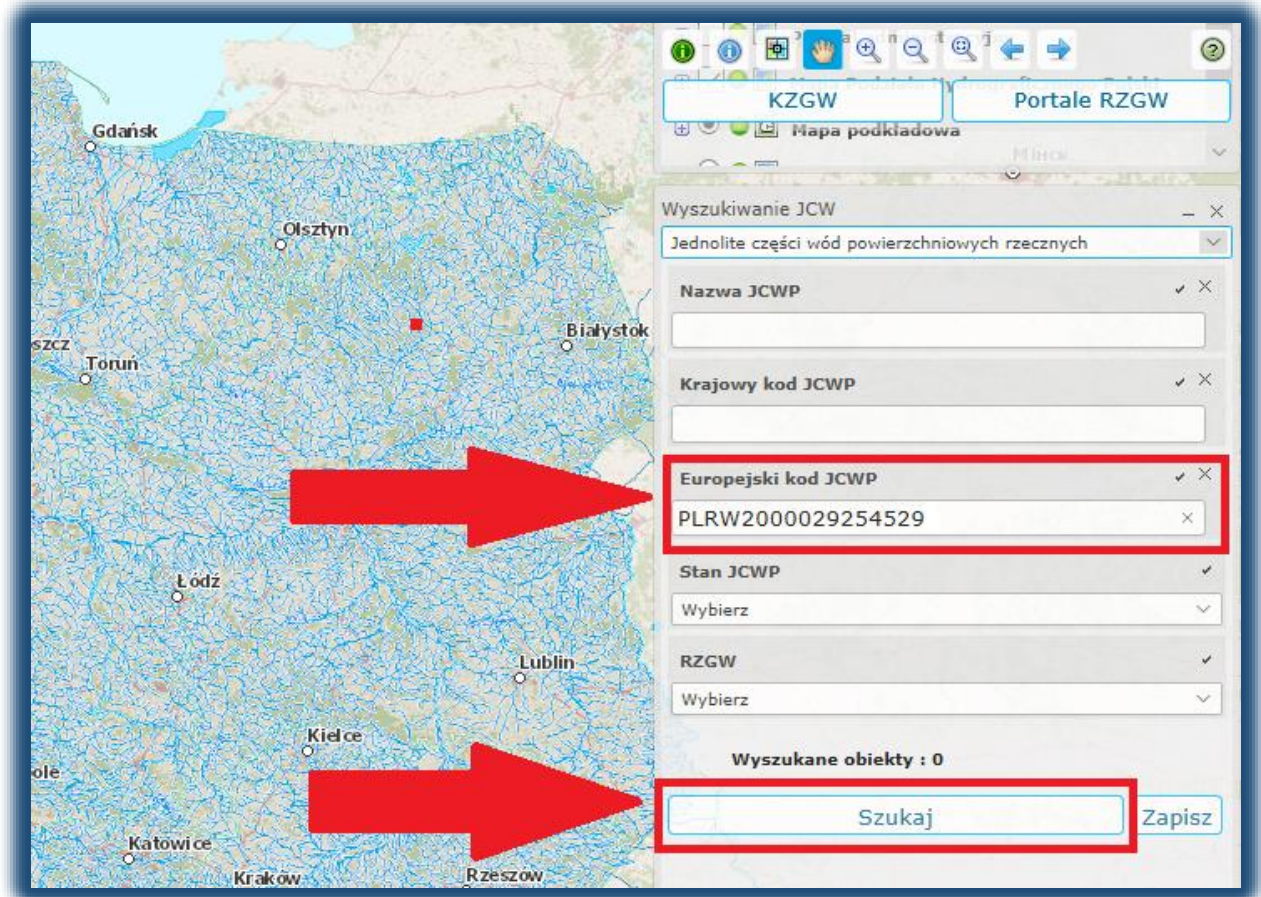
KZGW

Portale RZGW

Mapa podkładowa

Mińsk

Gdańsk

Olsztyn

Białystok

szcz

Toruń

Łódź

Lublin

Kielce

ole

Katowice

Kraków

Rzeszów

Wyszukiwanie JCW

Jednolite części wód powierzchniowych rzecznych

Nazwa JCWP

Krajowy kod JCWP

Europejski kod JCWP

PLRW2000029254529

Stan JCWP

Wybierz

RZGW

Wybierz

Wyszukane obiekty : 0

Szukaj

Zapisz